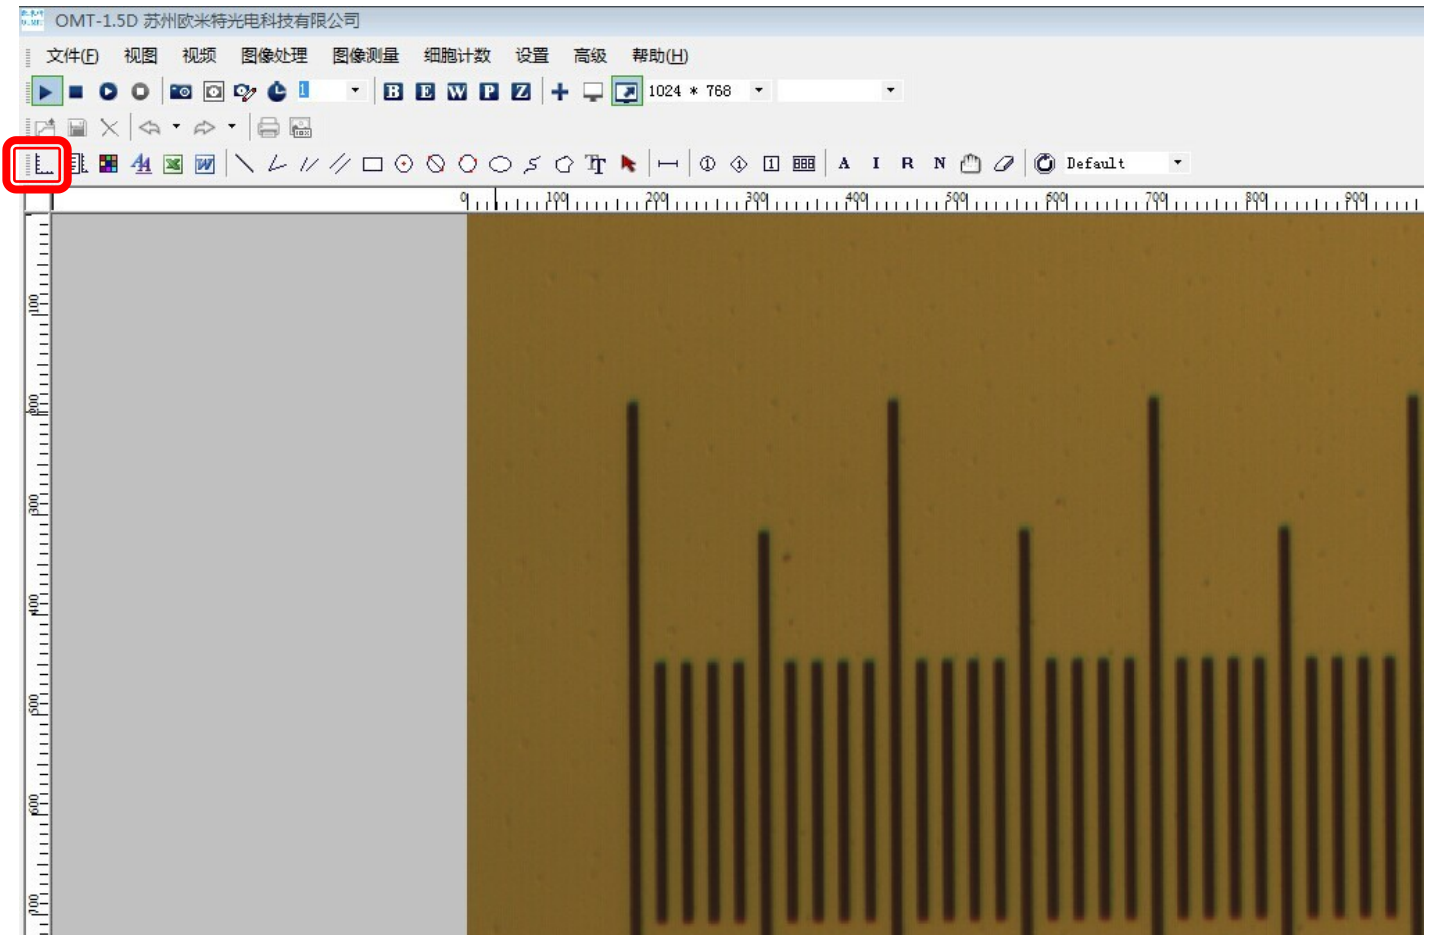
OMT-1.5D 苏州欧米特光电科技有限公司

文件(F) 视图 视频 图像处理 图像测量 细胞计数 设置 高级 帮助(H)

1 B E W P Z 1024 * 768

A I R N Default

0 100 200 300 400 500 600 700 800 900

100 200 300 400 500 600 700